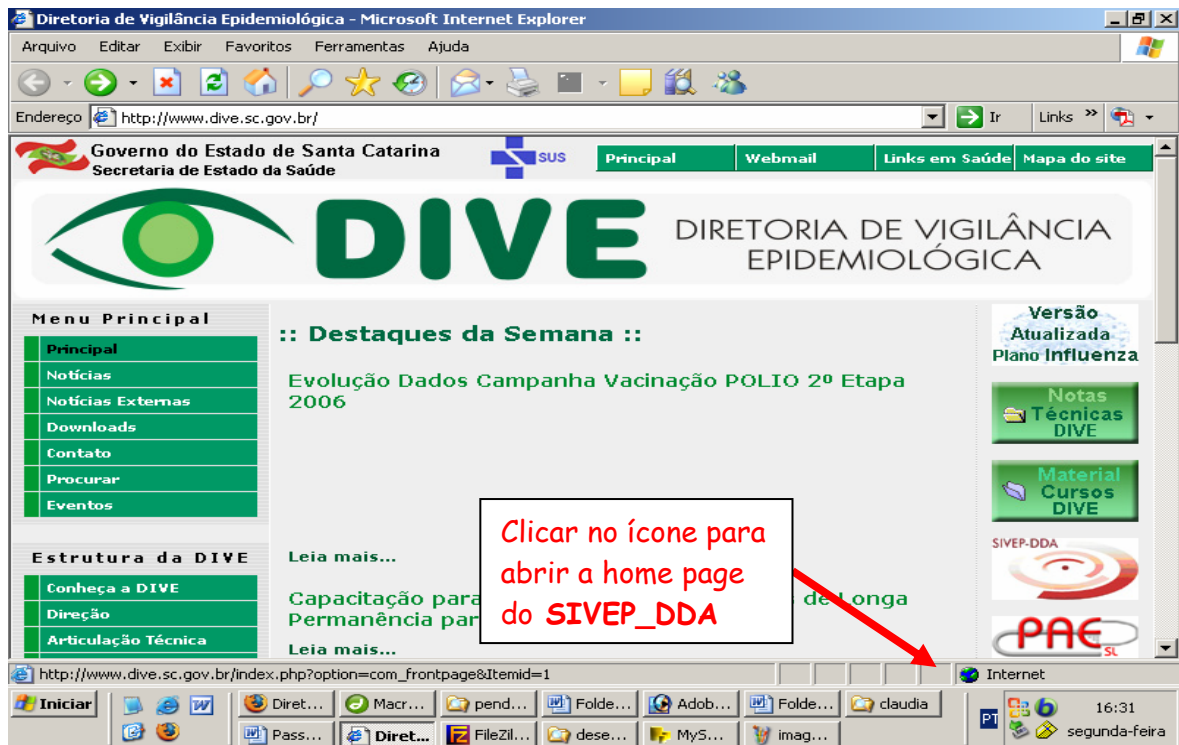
Diretoria de Vigilância Epidemiológica - Microsoft Internet Explorer

Arquivo Editar Exibir Favoritos Ferramentas Ajuda

Endereço http://www.dive.sc.gov.br/ Ir Links

Governo do Estado de Santa Catarina
Secretaria de Estado da Saúde

SUS

Principal | Webmail | Links em Saúde | Mapa do site

DIVE DIRETORIA DE VIGILÂNCIA EPIDEMIOLÓGICA

Menu Principal
Principal
Notícias
Notícias Externas
Downloads
Contato
Procurar
Eventos

Estrutura da DIVE
Conheça a DIVE
Direção
Articulação Técnica

:: Destaques da Semana ::

Evolução Dados Campanha Vacinação POLIO 2º Etapa 2006

Leia mais...

Capacitação para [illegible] de Longa Permanência par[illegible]

Leia mais...

Clicar no ícone para abrir a home page do SIVEP_DDA

Versão Atualizada Plano Influenza

Notas Técnicas DIVE

Material Cursos DIVE

SIVEP-DDA

PAE SL

http://www.dive.sc.gov.br/index.php?option=com_frontpage&Itemid=1 Internet

Iniciar | Diret... | Macr... | pend... | Folde... | Adob... | Folde... | claudia | Pass... | Diret... | FileZil... | dese... | MyS... | imag... | PT | 16:31 segunda-feira